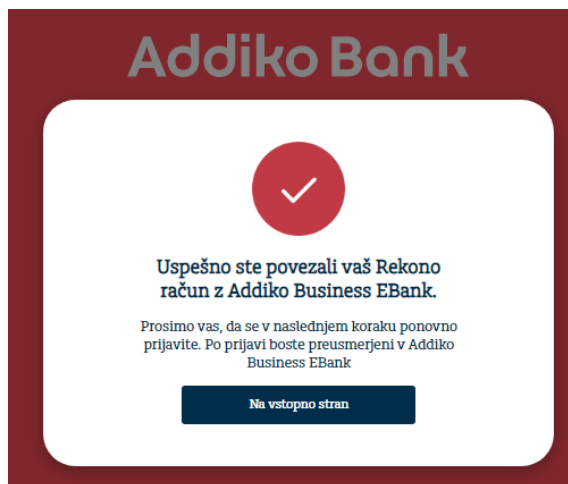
Addiko Bank

Uspešno ste povezali vaš Rekono račun z Addiko Business EBank.

Prosimo vas, da se v naslednjem koraku ponovno prijavite. Po prijavi boste preusmerjeni v Addiko Business EBank

Na vstopno stran